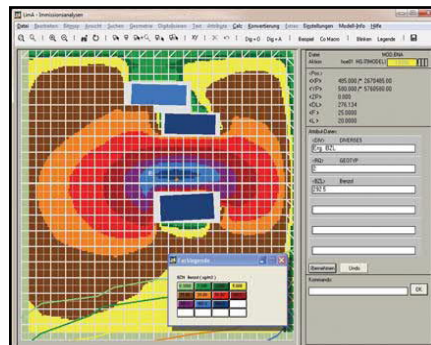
LimA - Immissionsanalysen

Datei Bearbeiten Ebenen Ansicht Suchen Geometrie Objektdaten Text Abfragen Calc Konvertierung Extras Einstellungen Modell-Info Hilfe

Dig = 0 Dig + A Beispiel Co Macro Blinken Legende

Datei NOO.BNA
Aktiver hoe07 NS (TIMODELL)

<Pos>
<X>Pt 485.000 /* 2670485.00
<Y>Pt 500.000 /* 5760500.00
<Z>Pt 0.000
<DL> 276.124
<F> 25.0000
<L> 25.0000

Attribut-Daten
<IDN> DIVERSES
C1g_BZL
<RQ> GEOTYP
<BZL> Benzol
C1I 5

Übernehmen Undo

Kommando
OK

Farblegende
BZN Benzol (ug/m3)
0.000 5.000 7.000 9.000
15.00 25.00 30.00 40.00
50.00